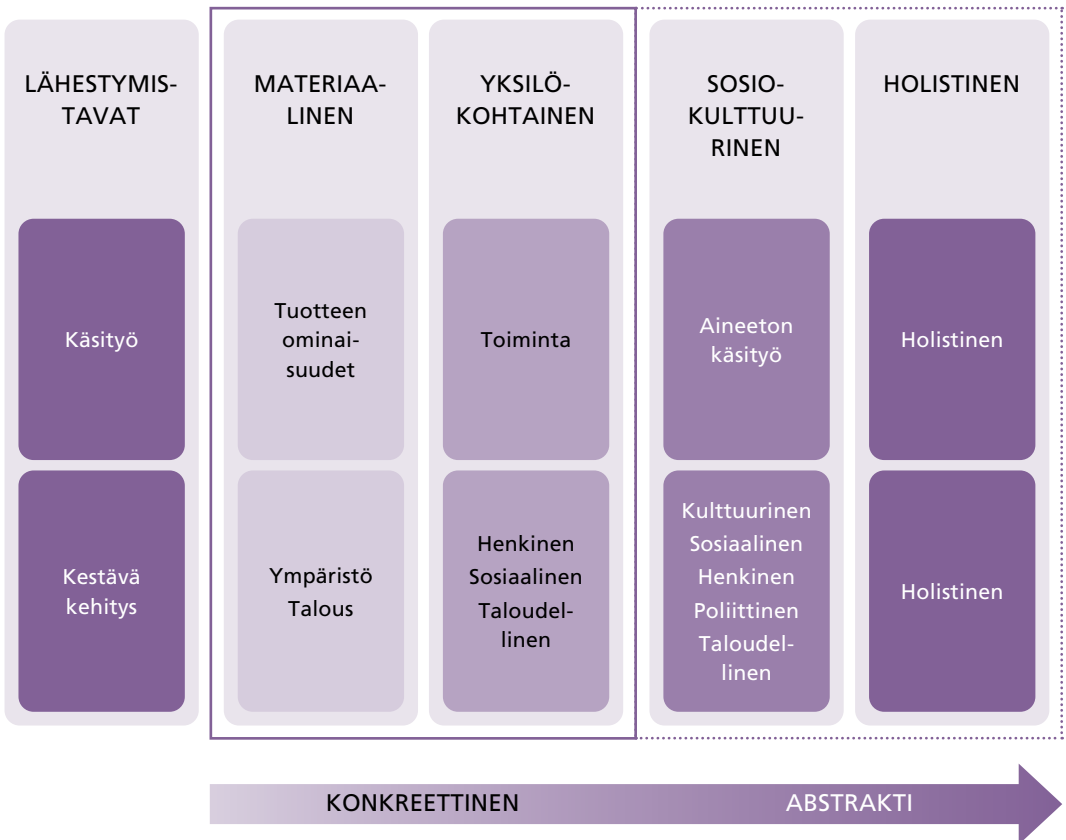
| LÄHESTYMISTAVAT | MATERIAALINEN | YKSILÖKOHTAINEN | SOSIOKULTTUURINEN | HOLISTINEN |
|---|---|---|---|---|
| Käsityö | Tuotteen ominaisuudet | Toiminta | Aineeton käsityö | Holistinen |
| Kestävä kehitys | Ympäristö Talous | Henkinen Sosiaalinen Taloudellinen | Kulttuurinen Sosiaalinen Henkinen Poliittinen Taloudellinen | Holistinen |

KONKREETTINEN ABSTRAKTI